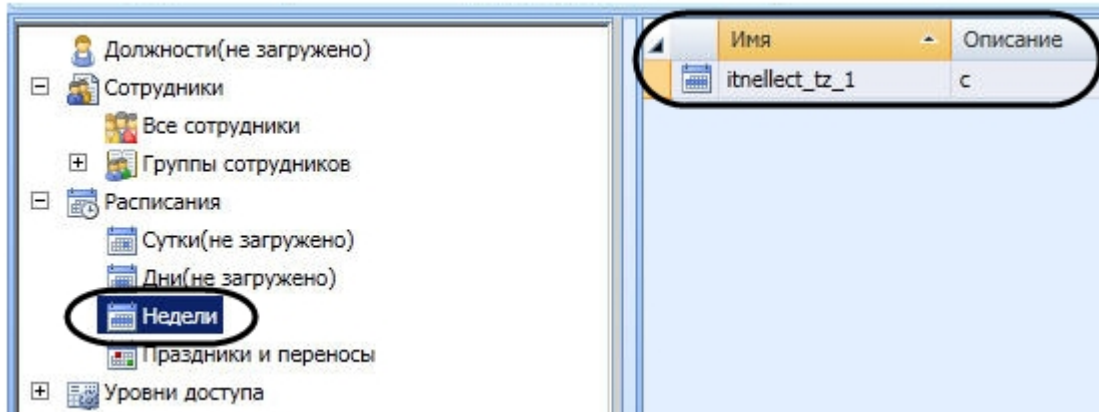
Должности(не загружено)
Сотрудники
Все сотрудники
Группы сотрудников
Расписания
Сутки(не загружено)
Дни(не загружено)
Недели
Праздники и переносы
Уровни доступа

| Имя | Описание |
|---|---|
| itnellect_tz_1 | c |